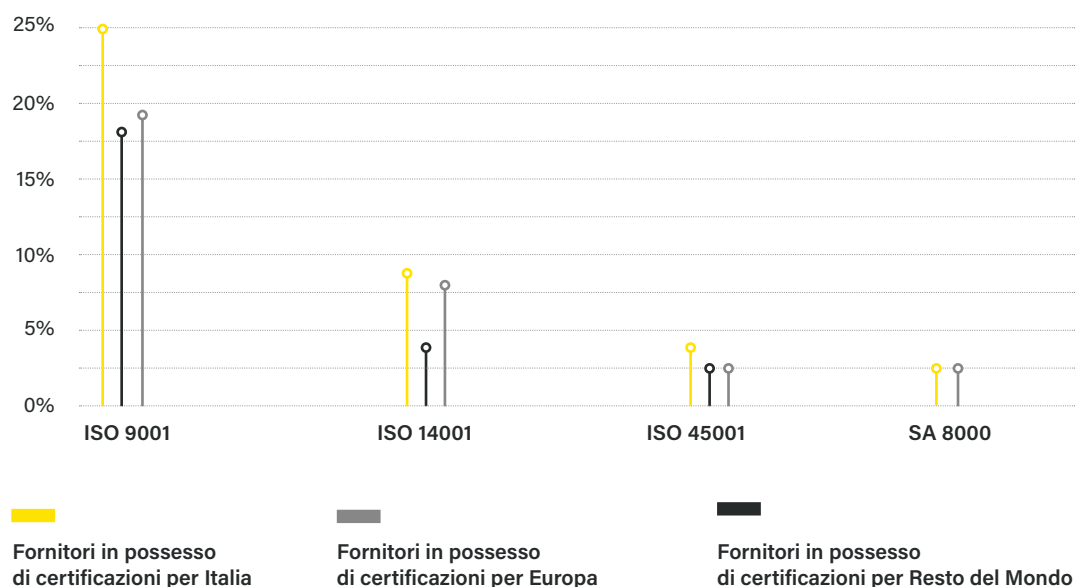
25%
20%
15%
10%
5%
0%

ISO 9001
ISO 14001
ISO 45001
SA 8000

Fornitori in possesso di certificazioni per Italia

Fornitori in possesso di certificazioni per Europa

Fornitori in possesso di certificazioni per Resto del Mondo